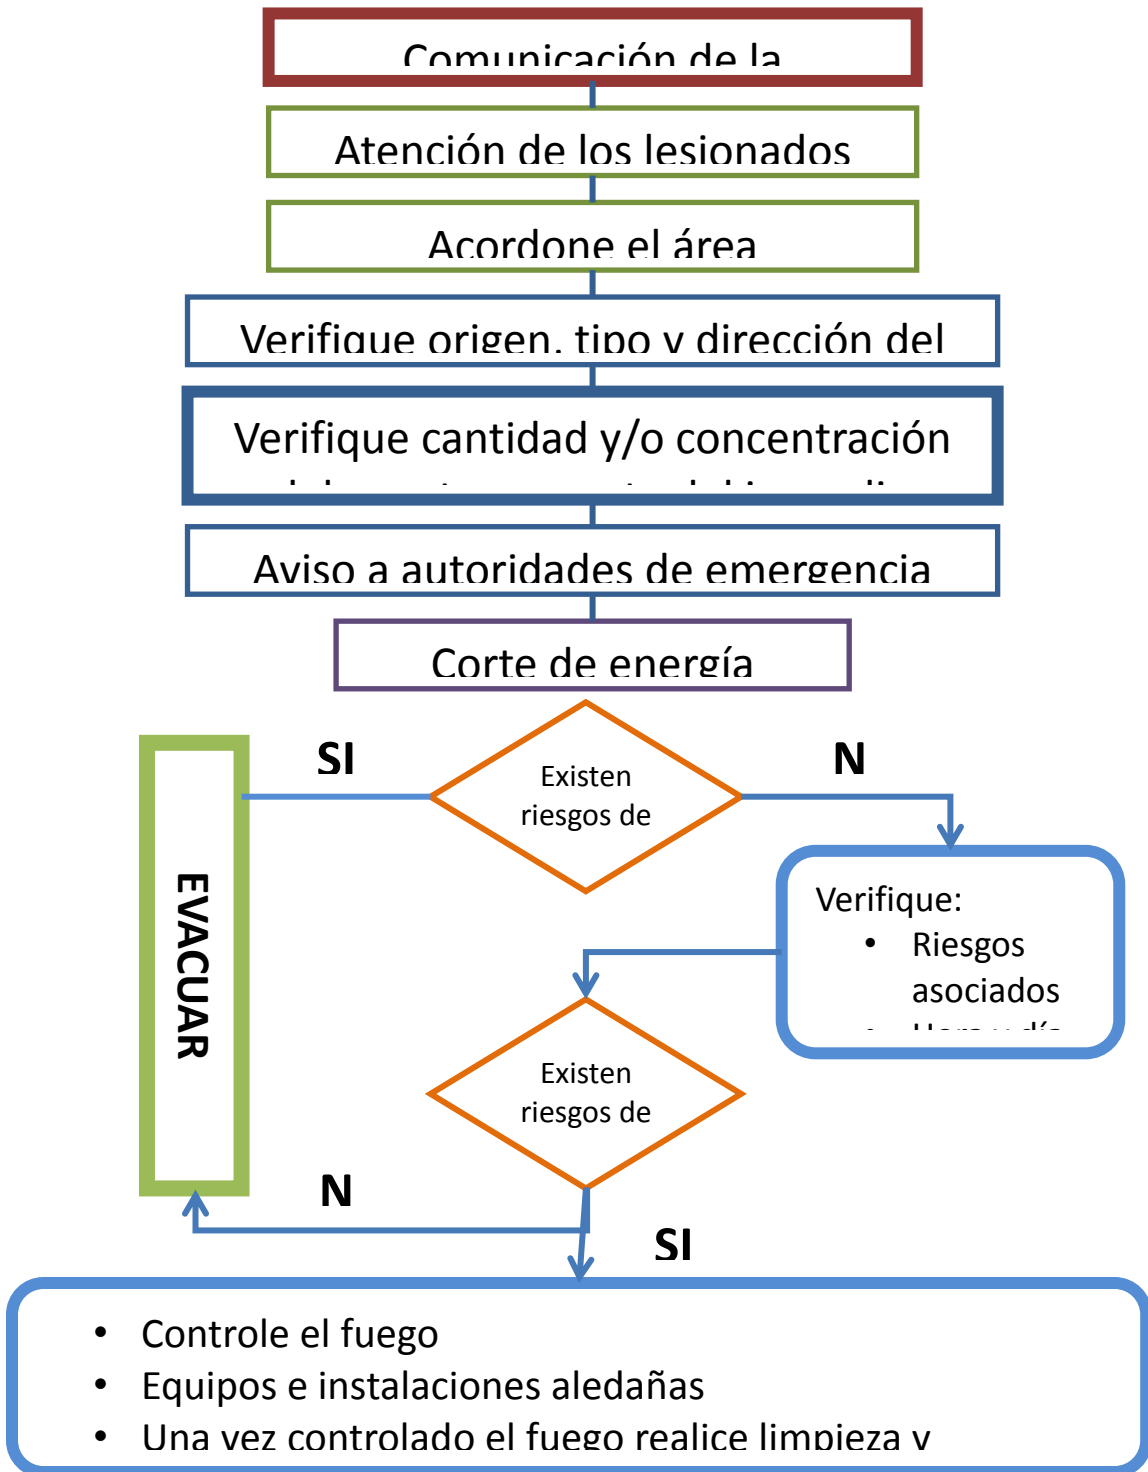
Comunicación de la

Atención de los lesionados

Acordone el área

Verifique origen, tipo y dirección del

Verifique cantidad y/o concentración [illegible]

Aviso a autoridades de emergencia

Corte de energía

SI

Existen riesgos de

N

EVACUAR

Verifique:
- Riesgos asociados
- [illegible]

Existen riesgos de

N

SI

- Controle el fuego
- Equipos e instalaciones aledañas
- Una vez controlado el fuego realice limpieza y